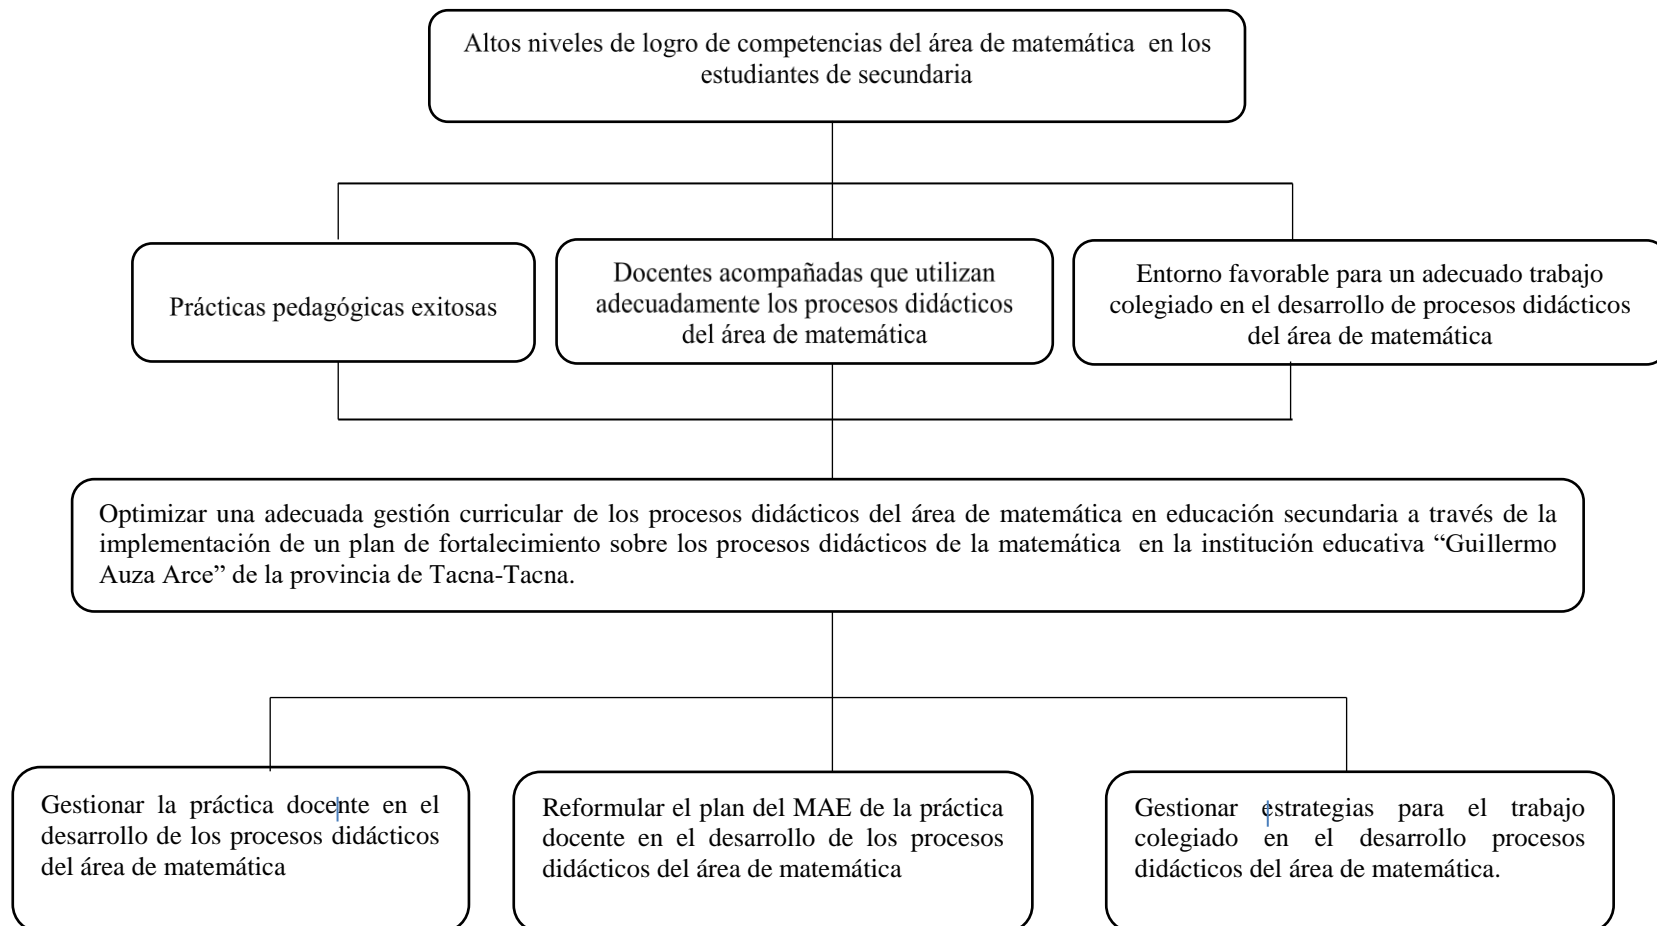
Altos niveles de logro de competencias del área de matemática en los estudiantes de secundaria

Prácticas pedagógicas exitosas

Docentes acompañadas que utilizan adecuadamente los procesos didácticos del área de matemática

Entorno favorable para un adecuado trabajo colegiado en el desarrollo de procesos didácticos del área de matemática

Optimizar una adecuada gestión curricular de los procesos didácticos del área de matemática en educación secundaria a través de la implementación de un plan de fortalecimiento sobre los procesos didácticos de la matemática en la institución educativa "Guillermo Auza Arce" de la provincia de Tacna-Tacna.

Gestionar la práctica docente en el desarrollo de los procesos didácticos del área de matemática

Reformular el plan del MAE de la práctica docente en el desarrollo de los procesos didácticos del área de matemática

Gestionar estrategias para el trabajo colegiado en el desarrollo procesos didácticos del área de matemática.